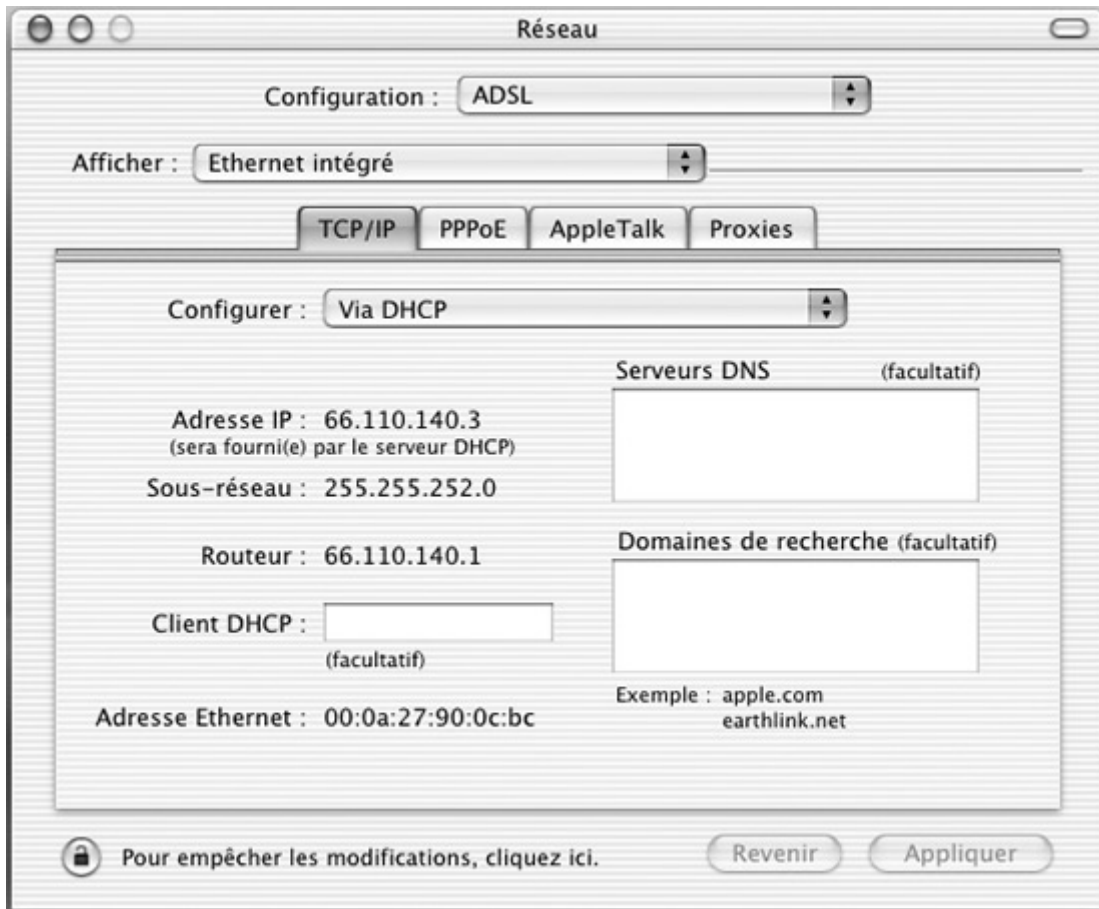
Réseau

Configuration : ADSL

Afficher : Ethernet intégré

TCP/IP PPPoE AppleTalk Proxies

Configurer : Via DHCP

Adresse IP : 66.110.140.3
(sera fourni(e) par le serveur DHCP)

Sous-réseau : 255.255.252.0

Routeur : 66.110.140.1

Client DHCP :
(facultatif)

Adresse Ethernet : 00:0a:27:90:0c:bc

Serveurs DNS (facultatif)

Domaines de recherche (facultatif)

Exemple : apple.com
earthlink.net

Pour empêcher les modifications, cliquez ici.

Revenir Appliquer